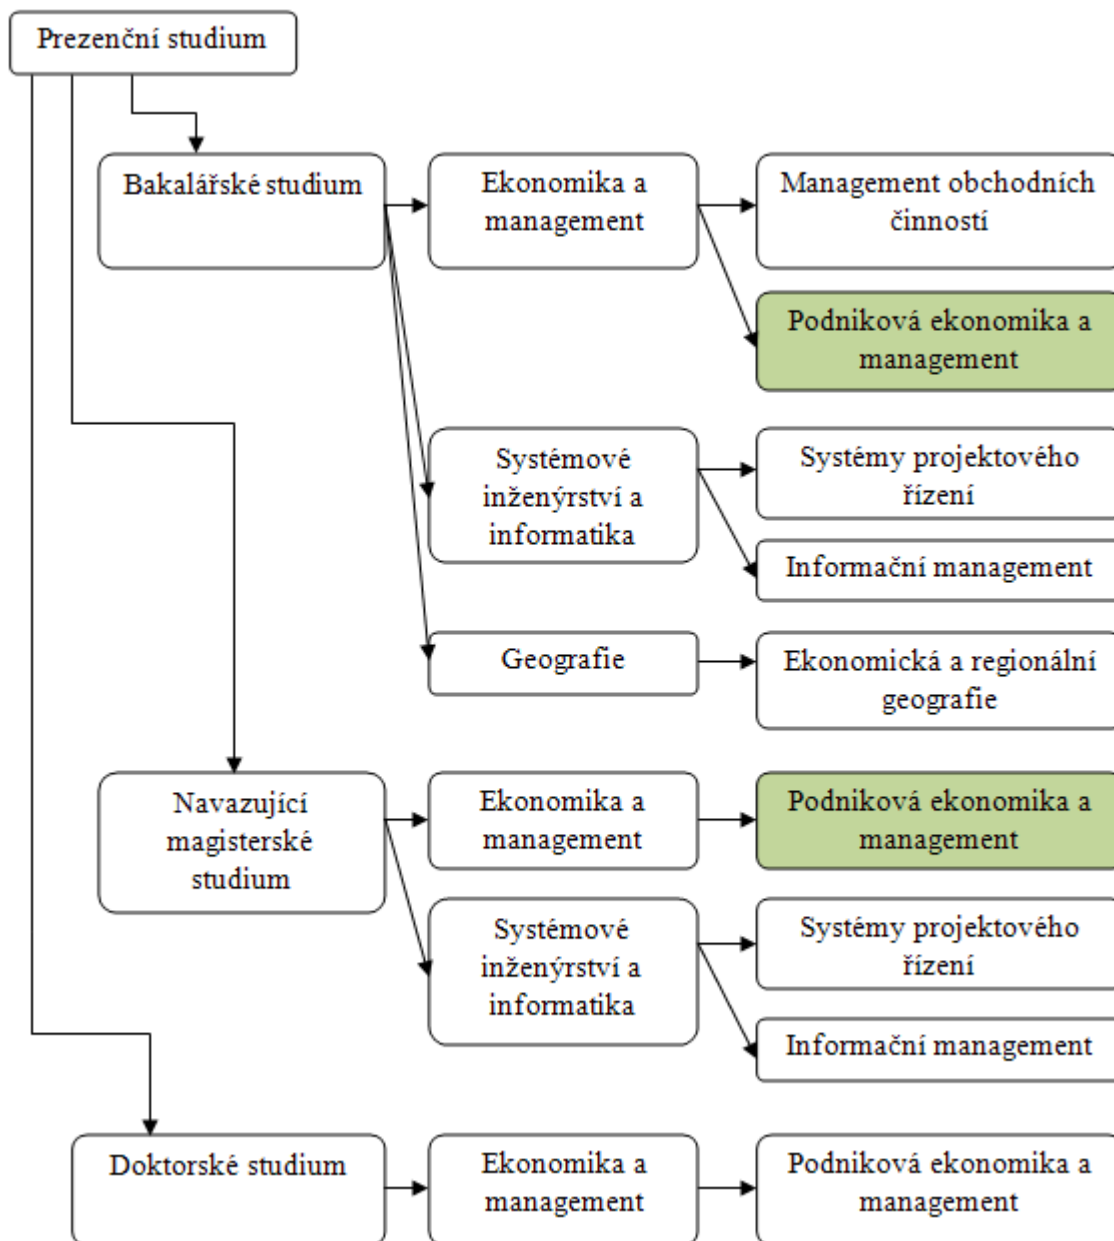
Prezenční studium

Bakalářské studium

Ekonomika a management

Management obchodních činností

Podniková ekonomika a management

Systémové inženýrství a informatika

Systémy projektového řízení

Informační management

Geografie

Ekonomická a regionální geografie

Navazující magisterské studium

Ekonomika a management

Podniková ekonomika a management

Systémové inženýrství a informatika

Systémy projektového řízení

Informační management

Doktorské studium

Ekonomika a management

Podniková ekonomika a management